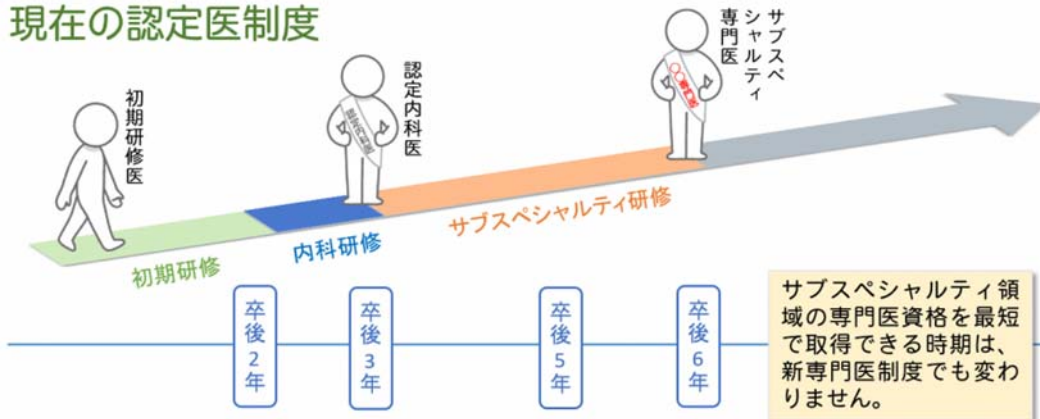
現在の認定医制度

初期研修医

認定内科医

サブスペシャルティ専門医

認定内科医

○○専門医

初期研修

内科研修

サブスペシャルティ研修

卒後2年

卒後3年

卒後5年

卒後6年

サブスペシャルティ領域の専門医資格を最短で取得できる時期は、新専門医制度でも変わりません。